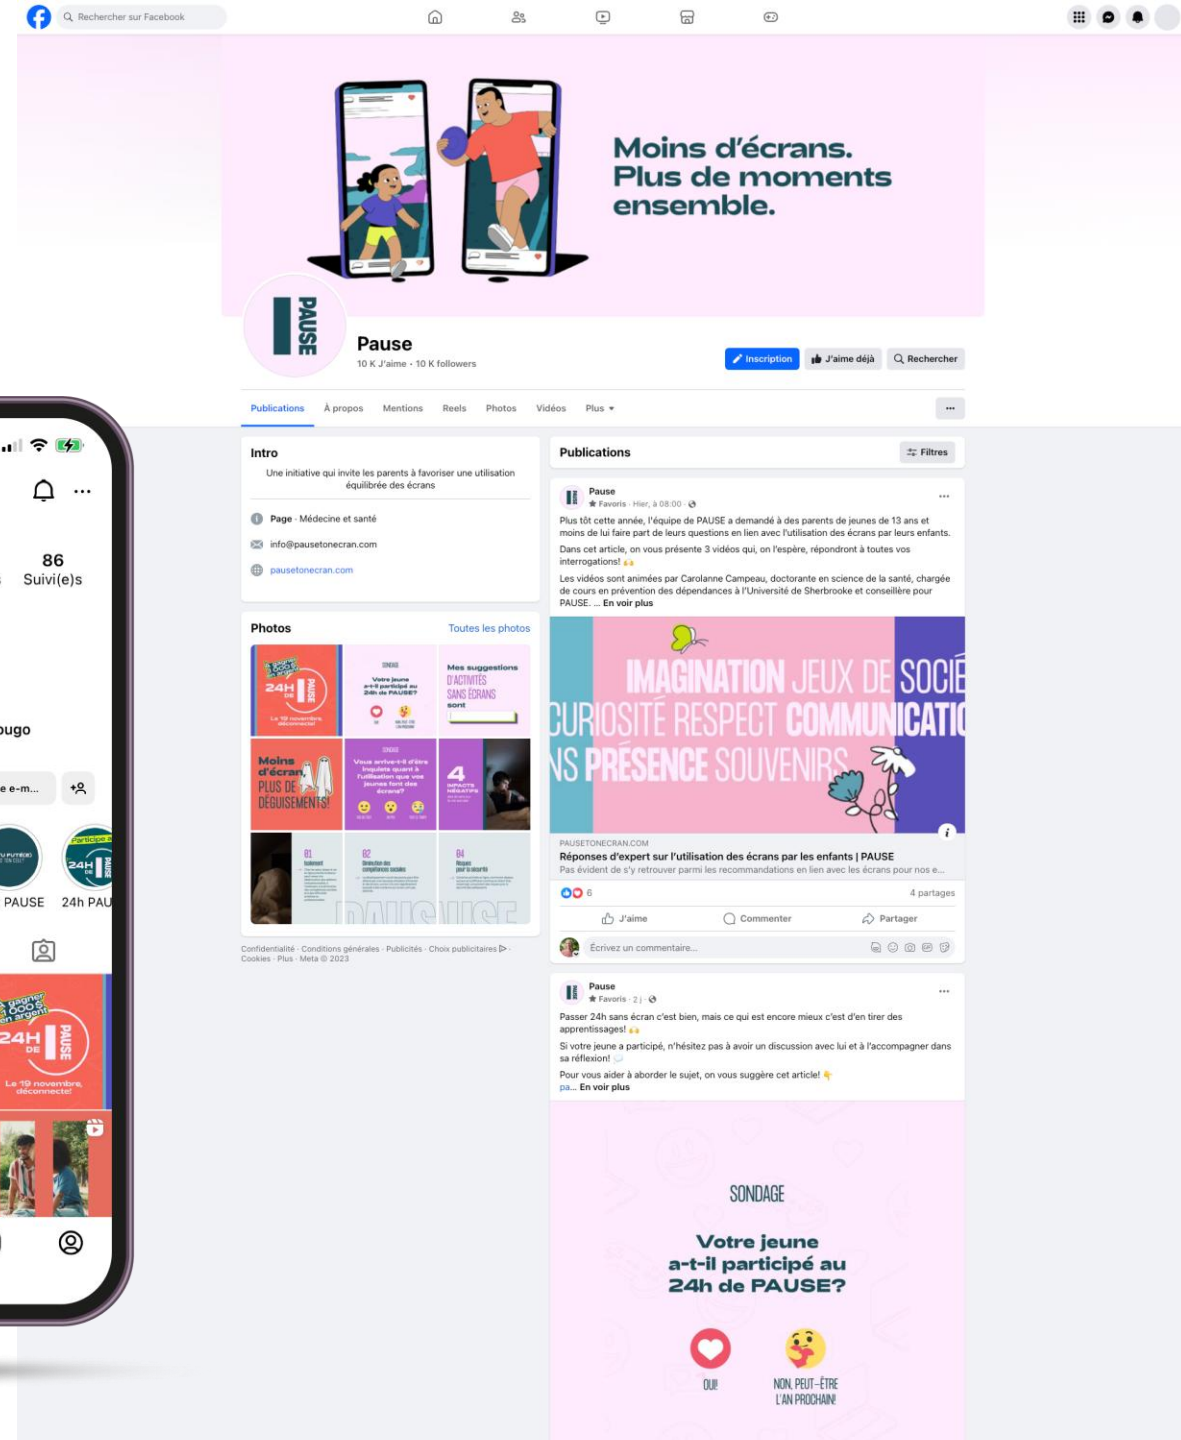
Rechercher sur Facebook

Moins d'écrans. Plus de moments ensemble.

PAUSE

Pause

10 K J'aime · 10 K followers

Inscription J'aime déjà Rechercher

Publications À propos Mentions Reels Photos Vidéos Plus ▾ ···

Intro

Une initiative qui invite les parents à favoriser une utilisation équilibrée des écrans

Page · Médecine et santé

info@pausetonecran.com

pausetonecran.com

Photos Toutes les photos

Confidentialité · Conditions générales · Publicités · Choix publicitaires · Cookies · Plus · Meta © 2023

Publications Filtres

Pause
★ Favoris · Hier, à 08:00 ·

Plus tôt cette année, l'équipe de PAUSE a demandé à des parents de jeunes de 13 ans et moins de lui faire part de leurs questions en lien avec l'utilisation des écrans par leurs enfants.

Dans cet article, on vous présente 3 vidéos qui, on l'espère, répondront à toutes vos interrogations!

Les vidéos sont animées par Carolanne Campeau, doctorante en science de la santé, chargée de cours en prévention des dépendances à l'Université de Sherbrooke et conseillère pour PAUSE. ... En voir plus

IMAGINATION JEUX DE SOCIÉ CURIOSITÉ RESPECT COMMUNICATI NS PRÉSENCE SOUVENIRS

PAUSETONECRAN.COM
Réponses d'expert sur l'utilisation des écrans par les enfants | PAUSE
Pas évident de s'y retrouver parmi les recommandations en lien avec les écrans pour nos e...

6 4 partages

J'aime Commenter Partager

Écrivez un commentaire...

Pause
★ Favoris · 2 j ·

Passer 24h sans écran c'est bien, mais ce qui est encore mieux c'est d'en tirer des apprentissages!

Si votre jeune a participé, n'hésitez pas à avoir un discussion avec lui et à l'accompagner dans sa réflexion!

Pour vous aider à aborder le sujet, on vous suggère cet article!
pa... En voir plus

SONDAGE

Votre jeune a-t-il participé au 24h de PAUSE?

OUI!

NON, PEUT-ÊTRE L'AN PROCHAIN!

86
Suivi(e)s

ugo

e e-m...

PAUSE 24h PAU

24H DE PAUSE
Le 19 novembre, déconnecte!